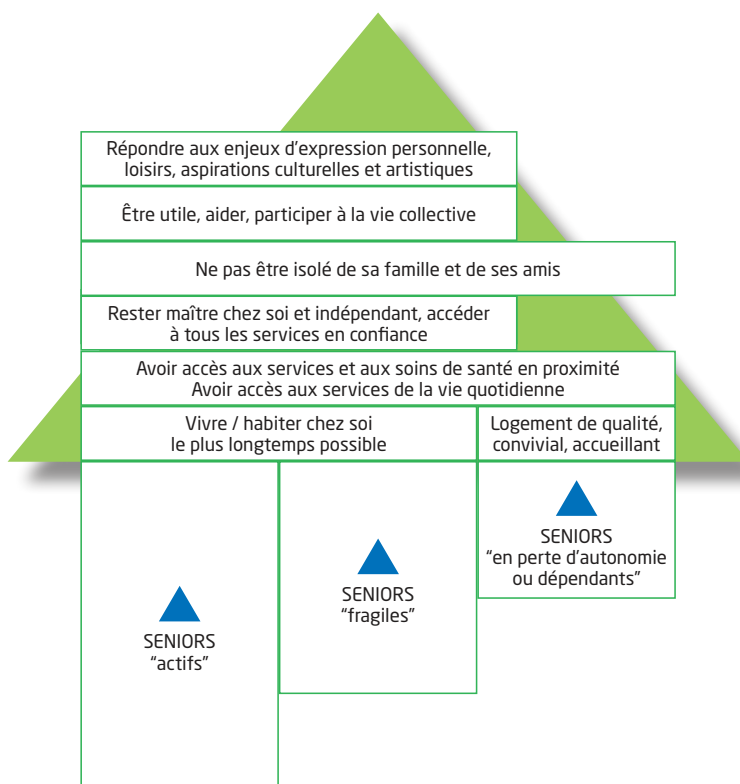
Répondre aux enjeux d’expression personnelle, loisirs, aspirations culturelles et artistiques

Être utile, aider, participer à la vie collective

Ne pas être isolé de sa famille et de ses amis

Rester maître chez soi et indépendant, accéder à tous les services en confiance

Avoir accès aux services et aux soins de santé en proximité
Avoir accès aux services de la vie quotidienne

Vivre / habiter chez soi le plus longtemps possible

Logement de qualité, convivial, accueillant

SENIORS
“actifs”

SENIORS
“fragiles”

SENIORS
“en perte d’autonomie ou dépendants”